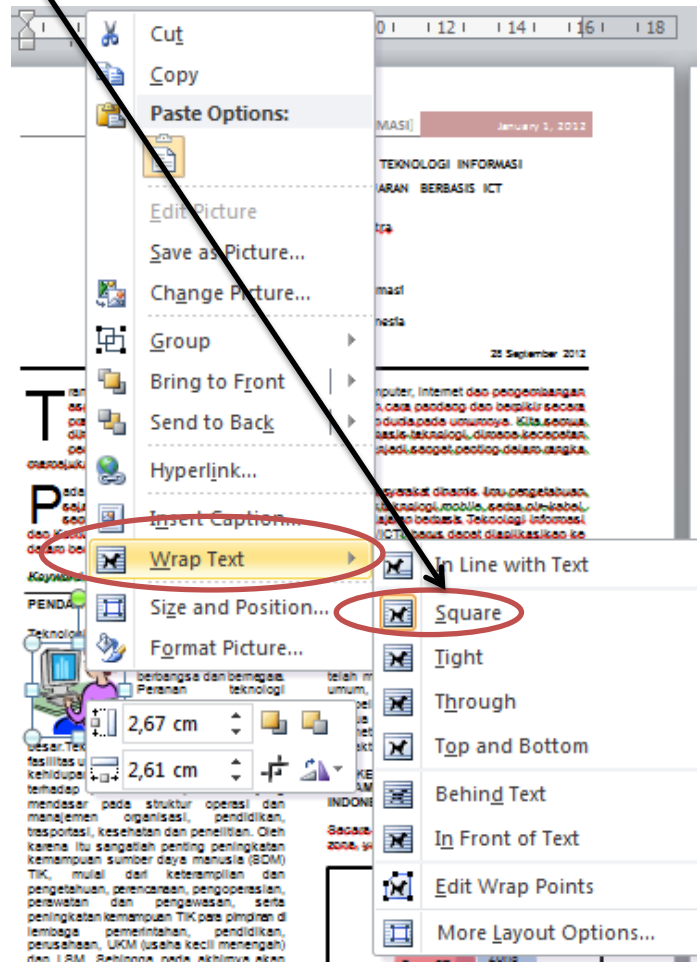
10 · 12 · 14 · 16 · 18

Cut
Copy
Paste Options:
Edit Picture
Save as Picture...
Change Picture...
Group
Bring to Front
Send to Back
Hyperlink...
Insert Caption...
Wrap Text
Size and Position...
Format Picture...

2,67 cm
2,61 cm

In Line with Text
Square
Tight
Through
Top and Bottom
Behind Text
In Front of Text
Edit Wrap Points
More Layout Options...

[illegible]MASI] January 1, 2012

TEKNOLOGI INFORMASI
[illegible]ARAN BERBASIS ICT
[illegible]tra
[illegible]masi
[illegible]nesia
28 September 2012

T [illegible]puter, internet dan pengembangan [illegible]
P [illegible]
Kata Kunci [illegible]
PENDA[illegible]
Teknolo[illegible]

berbangsa dan bernegara. Peranan teknologi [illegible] besar. Tek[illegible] fasilitas u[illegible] kehidupan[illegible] terhadap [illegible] mendasar pada struktur operasi dan manajemen organisasi, pendidikan, trasportasi, kesehatan dan penelitian. Oleh karena itu sangatlah penting peningkatan kemampuan sumber daya manusia (SDM) TIK, mulai dari keterampilan dan pengetahuan, perencanaan, pengoperasian, perawatan dan pengawasan, serta peningkatan kemampuan TIK para pimpinan di lembaga pemerintahan, pendidikan, perusahaan, UKM (usaha kecil menengah) dan LSM. Sehingga pada akhirnya akan

telah m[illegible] umum, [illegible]
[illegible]KE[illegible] INDONE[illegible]
Secara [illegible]